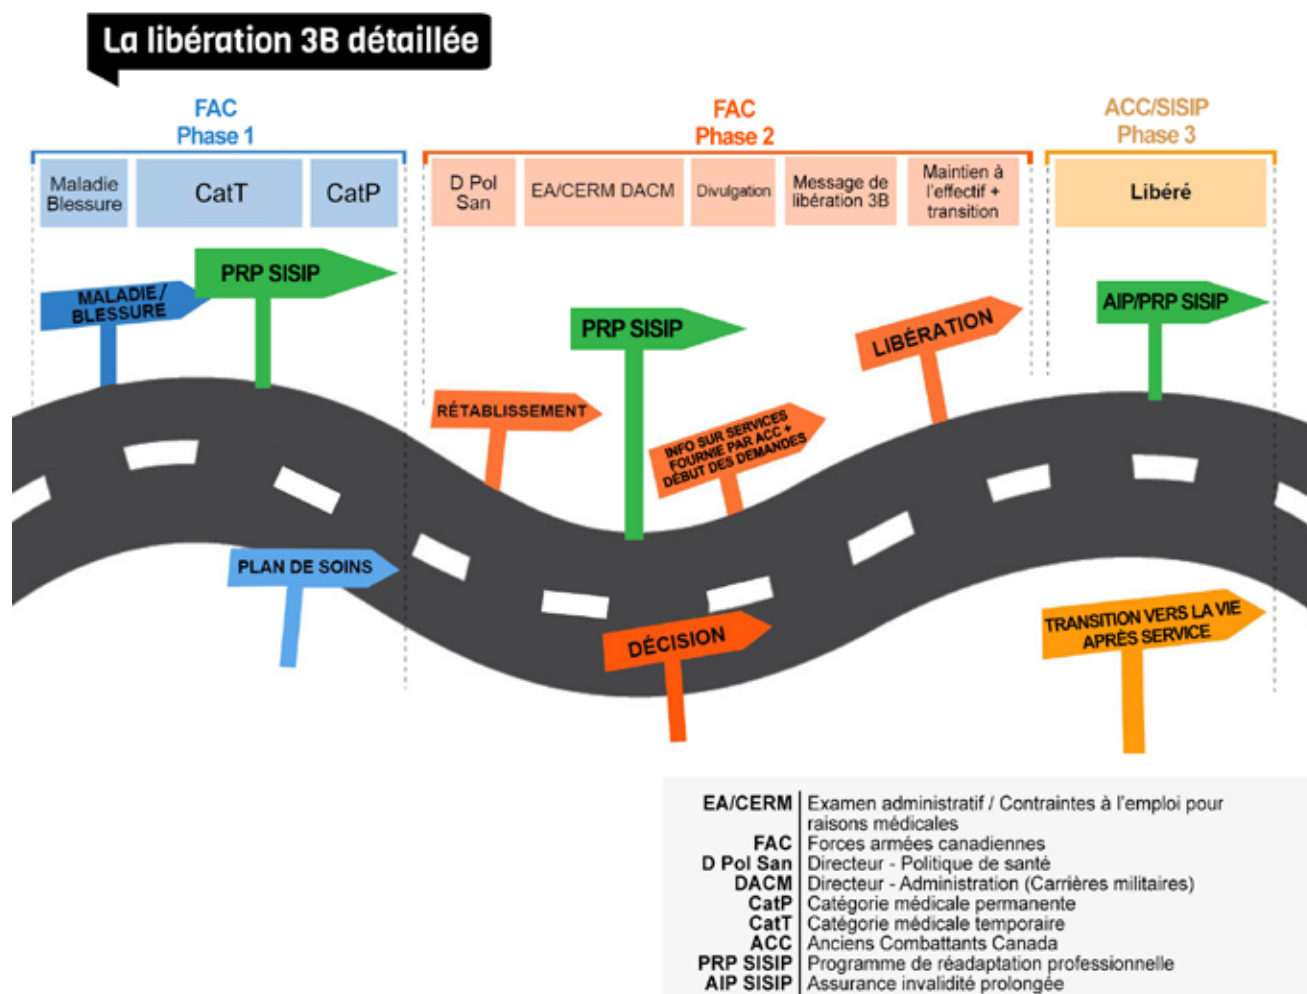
La libération 3B détaillée

FAC
Phase 1

FAC
Phase 2

ACC/SISIP
Phase 3

Maladie Blessure

CatT

CatP

D Pol San

EA/CERM DACM

Divulgation

Message de libération 3B

Maintien à l'effectif + transition

Libéré

MALADIE/ BLESSURE

PRP SISIP

PLAN DE SOINS

RÉTABLISSEMENT

PRP SISIP

INFO SUR SERVICES FOURNIE PAR ACC + DÉBUT DES DEMANDES

DÉCISION

LIBÉRATION

AIP/PRP SISIP

TRANSITION VERS LA VIE APRÈS SERVICE

| | |
|---|---|
| EA/CERM | Examen administratif / Contraintes à l'emploi pour raisons médicales |
| FAC | Forces armées canadiennes |
| D Pol San | Directeur - Politique de santé |
| DACM | Directeur - Administration (Carrières militaires) |
| CatP | Catégorie médicale permanente |
| CatT | Catégorie médicale temporaire |
| ACC | Anciens Combattants Canada |
| PRP SISIP | Programme de réadaptation professionnelle |
| AIP SISIP | Assurance invalidité prolongée |